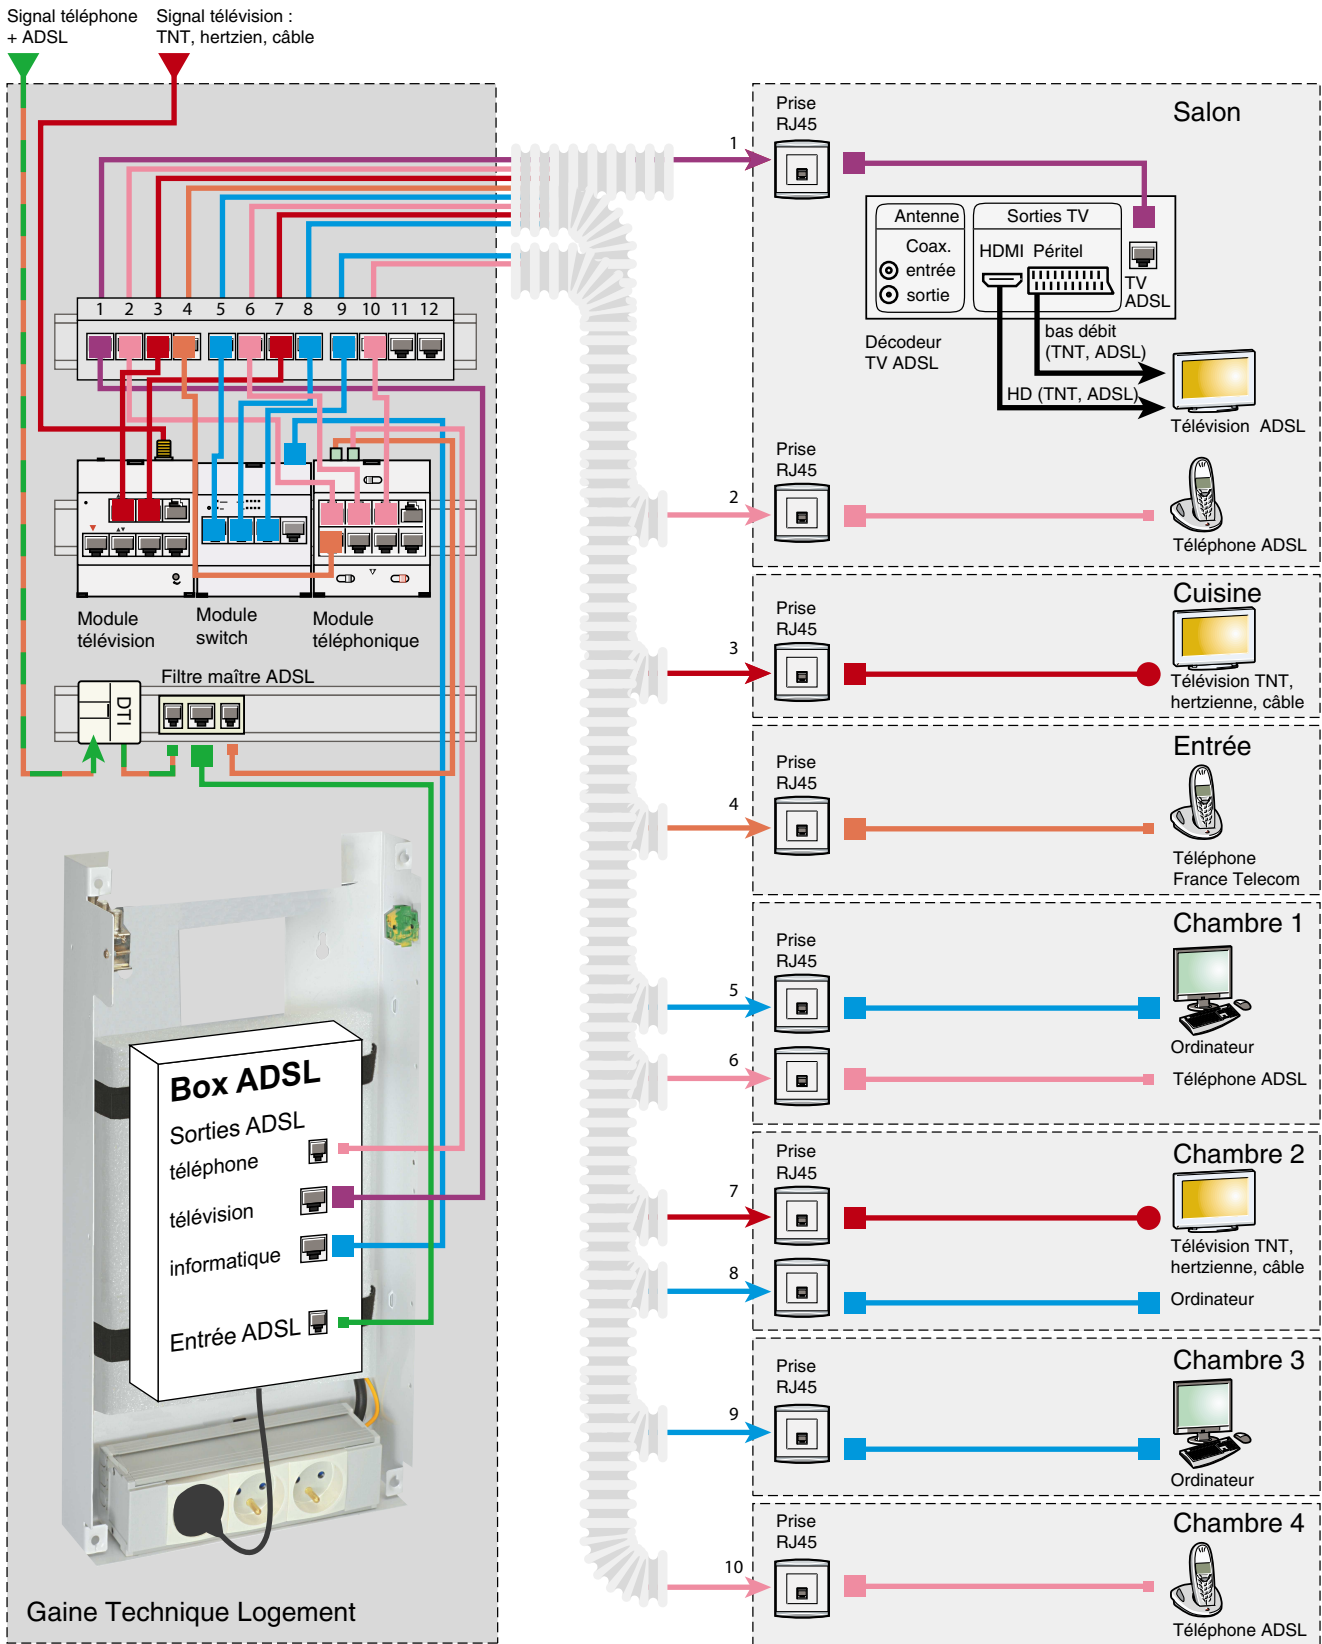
Signal téléphone + ADSL

Signal télévision : TNT, hertzien, câble

1 2 3 4 5 6 7 8 9 10 11 12

Module télévision

Module switch

Module téléphonique

Filtre maître ADSL

DTI

Box ADSL

Sorties ADSL

téléphone

télévision

informatique

Entrée ADSL

Gaine Technique Logement

Salon

Prise RJ45

1

Antenne

Coax.

entrée

sortie

Sorties TV

HDMI Péritel

TV ADSL

Décodeur TV ADSL

bas débit (TNT, ADSL)

HD (TNT, ADSL)

Télévision ADSL

Prise RJ45

2

Téléphone ADSL

Cuisine

Prise RJ45

3

Télévision TNT, hertzienne, câble

Entrée

Prise RJ45

4

Téléphone France Telecom

Chambre 1

Prise RJ45

5

Ordinateur

6

Téléphone ADSL

Chambre 2

Prise RJ45

7

Télévision TNT, hertzienne, câble

8

Ordinateur

Chambre 3

Prise RJ45

9

Ordinateur

Chambre 4

Prise RJ45

10

Téléphone ADSL